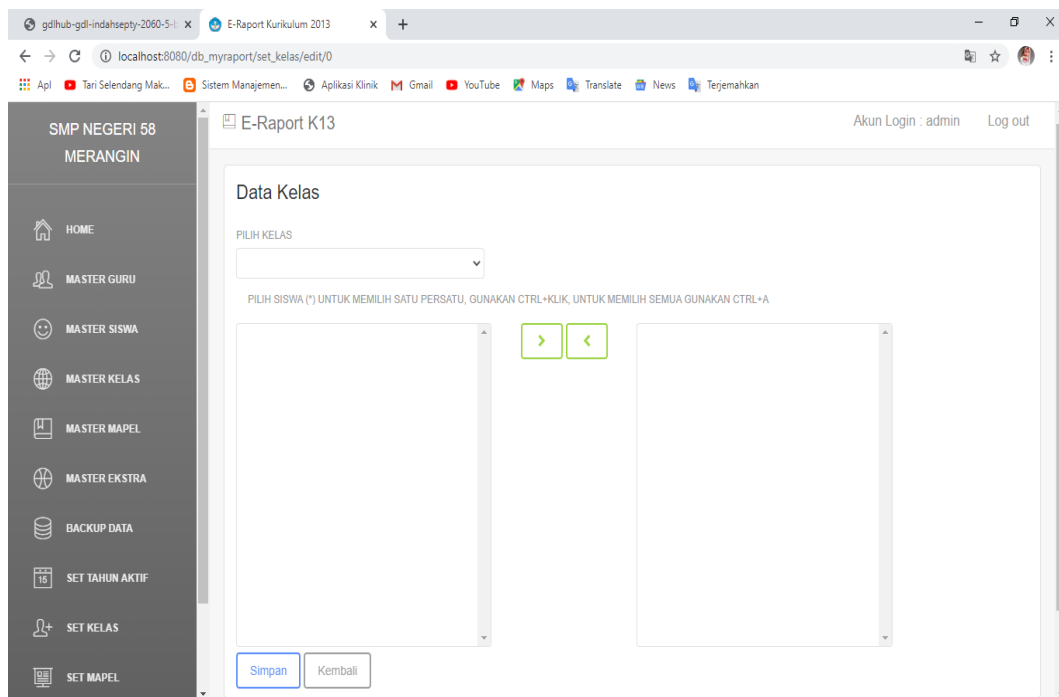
gdlhub-gdl-indahsepty-2060-5-| ×
E-Raport Kurikulum 2013 ×
+

localhost:8080/db_myraport/set_kelas/edit/0

Apl
Tari Selendang Mak...
Sistem Manajemen...
Aplikasi Klinik
Gmail
YouTube
Maps
Translate
News
Terjemahkan

SMP NEGERI 58 MERANGIN

HOME
MASTER GURU
MASTER SISWA
MASTER KELAS
MASTER MAPEL
MASTER EKSTRA
BACKUP DATA
SET TAHUN AKTIF
SET KELAS
SET MAPEL

E-Raport K13

Akun Login : admin
Log out

Data Kelas

PILIH KELAS

PILIH SISWA (*) UNTUK MEMILIH SATU PERSATU, GUNAKAN CTRL+KLIK, UNTUK MEMILIH SEMUA GUNAKAN CTRL+A

>
<

Simpan
Kembali